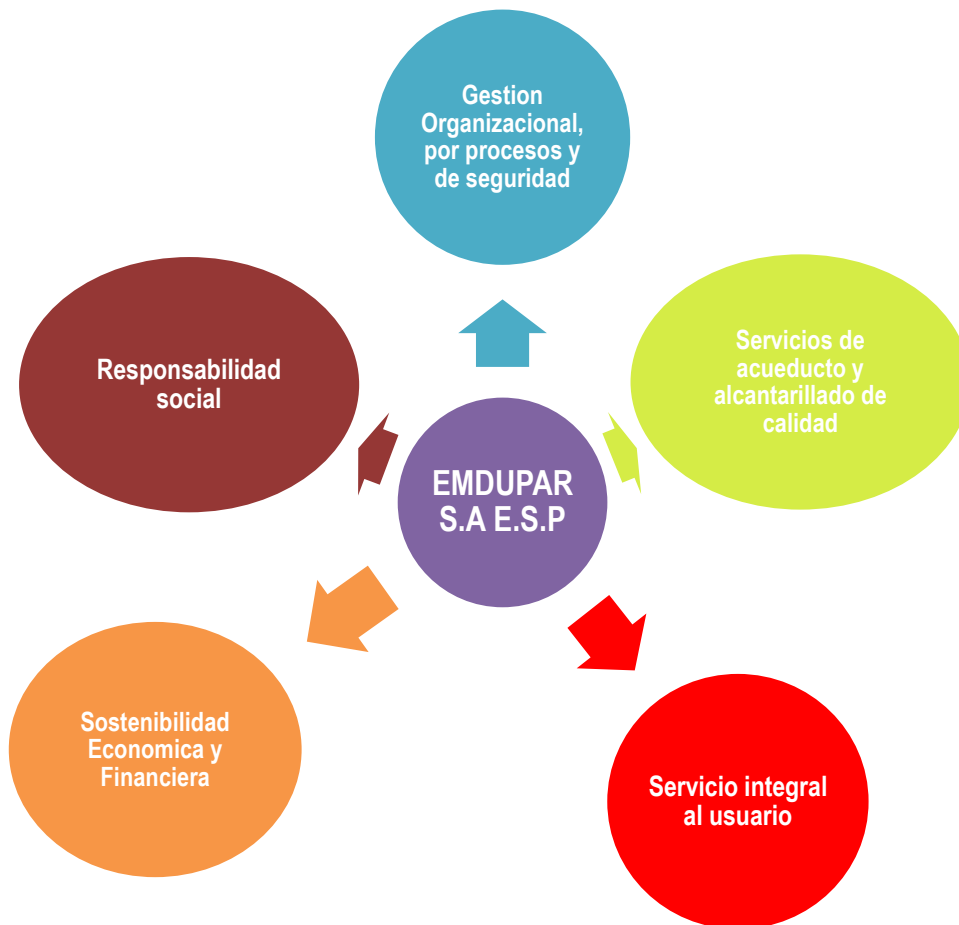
Gestion Organizacional, por procesos y de seguridad

Responsabilidad social

EMDUPAR S.A E.S.P

Servicios de acueducto y alcantarillado de calidad

Sostenibilidad Economica y Financiera

Servicio integral al usuario